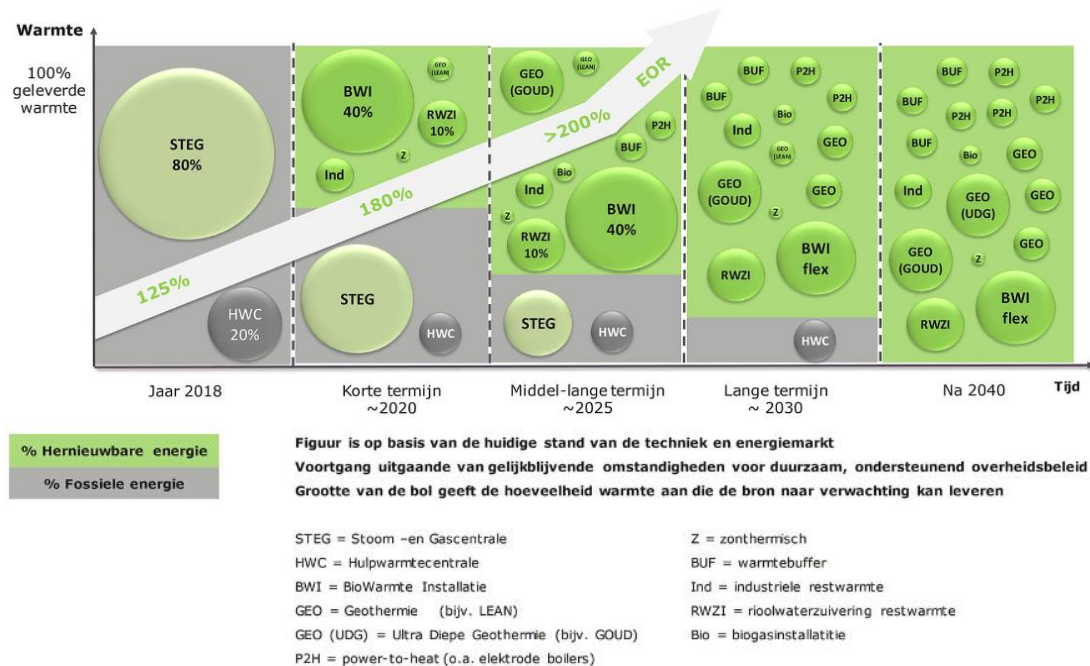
Warmte

100% geleverde warmte

STEG 80%

HWC 20%

125%

BWI 40%

GEO (LEAN)

RWZI 10%

Z

Ind

180%

STEG

HWC

GEO (GOUD)

GEO (LEAN)

EOR

>200%

P2H

BUF

Bio

Ind

Z

RWZI 10%

BWI 40%

STEG

HWC

BUF

P2H

BUF

Bio

P2H

Ind

GEO (LEAN)

GEO

GEO (GOUD)

GEO

Z

RWZI

BWI flex

HWC

BUF

P2H

BUF

P2H

P2H

P2H

BUF

Bio

GEO

Ind

GEO (UDG)

GEO

GEO (GOUD)

Z

GEO

RWZI

BWI flex

Jaar 2018

Korte termijn ~2020

Middel-lange termijn ~2025

Lange termijn ~ 2030

Na 2040

Tijd

% Hernieuwbare energie

% Fossiele energie

Figuur is op basis van de huidige stand van de techniek en energiemarkt
Voortgang uitgaande van gelijkblijvende omstandigheden voor duurzaam, ondersteunend overheidsbeleid
Grootte van de bol geeft de hoeveelheid warmte aan die de bron naar verwachting kan leveren

STEG = Stoom –en Gascentrale
HWC = Hulpwarmtecentrale
BWI = BioWarmte Installatie
GEO = Geothermie (bijv. LEAN)
GEO (UDG) = Ultra Diepe Geothermie (bijv. GOUD)
P2H = power-to-heat (o.a. elektrode boilers)

Z = zonthermisch
BUF = warmtebuffer
Ind = industriele restwarmte
RWZI = rioolwaterzuivering restwarmte
Bio = biogasinstallatitie